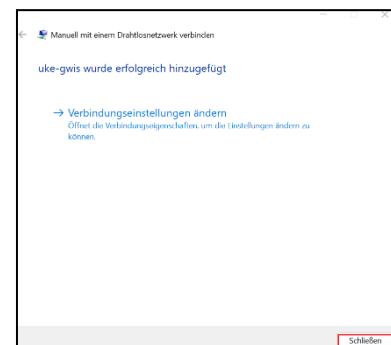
Manuell mit einem Drahtlosnetzwerk verbinden

uke-gwis wurde erfolgreich hinzugefügt

→ Verbindungseinstellungen ändern
Öffnet die Verbindungseigenschaften, um die Einstellungen ändern zu können.

Schließen